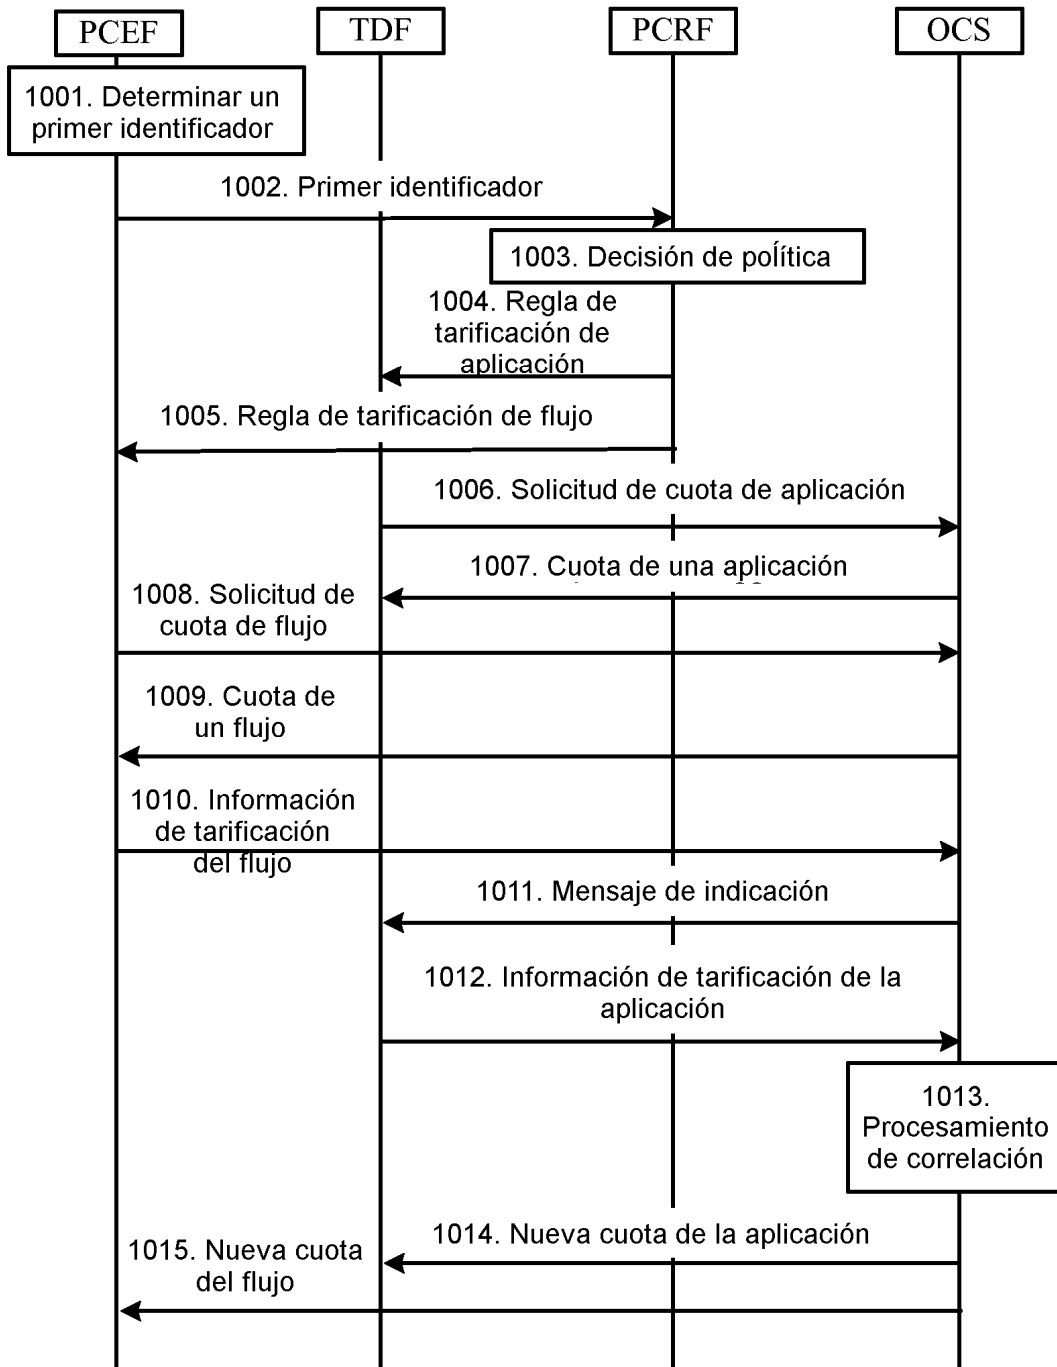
PCEF

TDF

PCRF

OCS

1001. Determinar un primer identificador

1002. Primer identificador

1003. Decisión de política

1004. Regla de tarificación de aplicación

1005. Regla de tarificación de flujo

1006. Solicitud de cuota de aplicación

1007. Cuota de una aplicación

1008. Solicitud de cuota de flujo

1009. Cuota de un flujo

1010. Información de tarificación del flujo

1011. Mensaje de indicación

1012. Información de tarificación de la aplicación

1013. Procesamiento de correlación

1014. Nueva cuota de la aplicación

1015. Nueva cuota del flujo